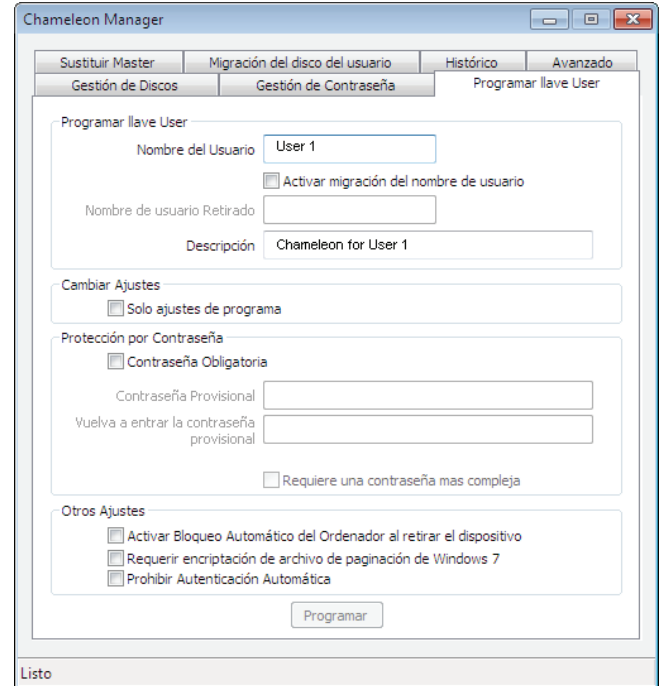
Chameleon Manager

Sustituir Master | Migración del disco del usuario | Histórico | Avanzado
Gestión de Discos | Gestión de Contraseña | Programar llave User

Programar llave User
Nombre del Usuario: User 1
Activar migración del nombre de usuario
Nombre de usuario Retirado
Descripción: Chameleon for User 1

Cambiar Ajustes
Solo ajustes de programa

Protección por Contraseña
Contraseña Obligatoria
Contraseña Provisional
Vuelva a entrar la contraseña provisional
Requiere una contraseña mas compleja

Otros Ajustes
Activar Bloqueo Automático del Ordenador al retirar el dispositivo
Requerir encriptación de archivo de paginación de Windows 7
Prohibir Autenticación Automática

Programar

Listo